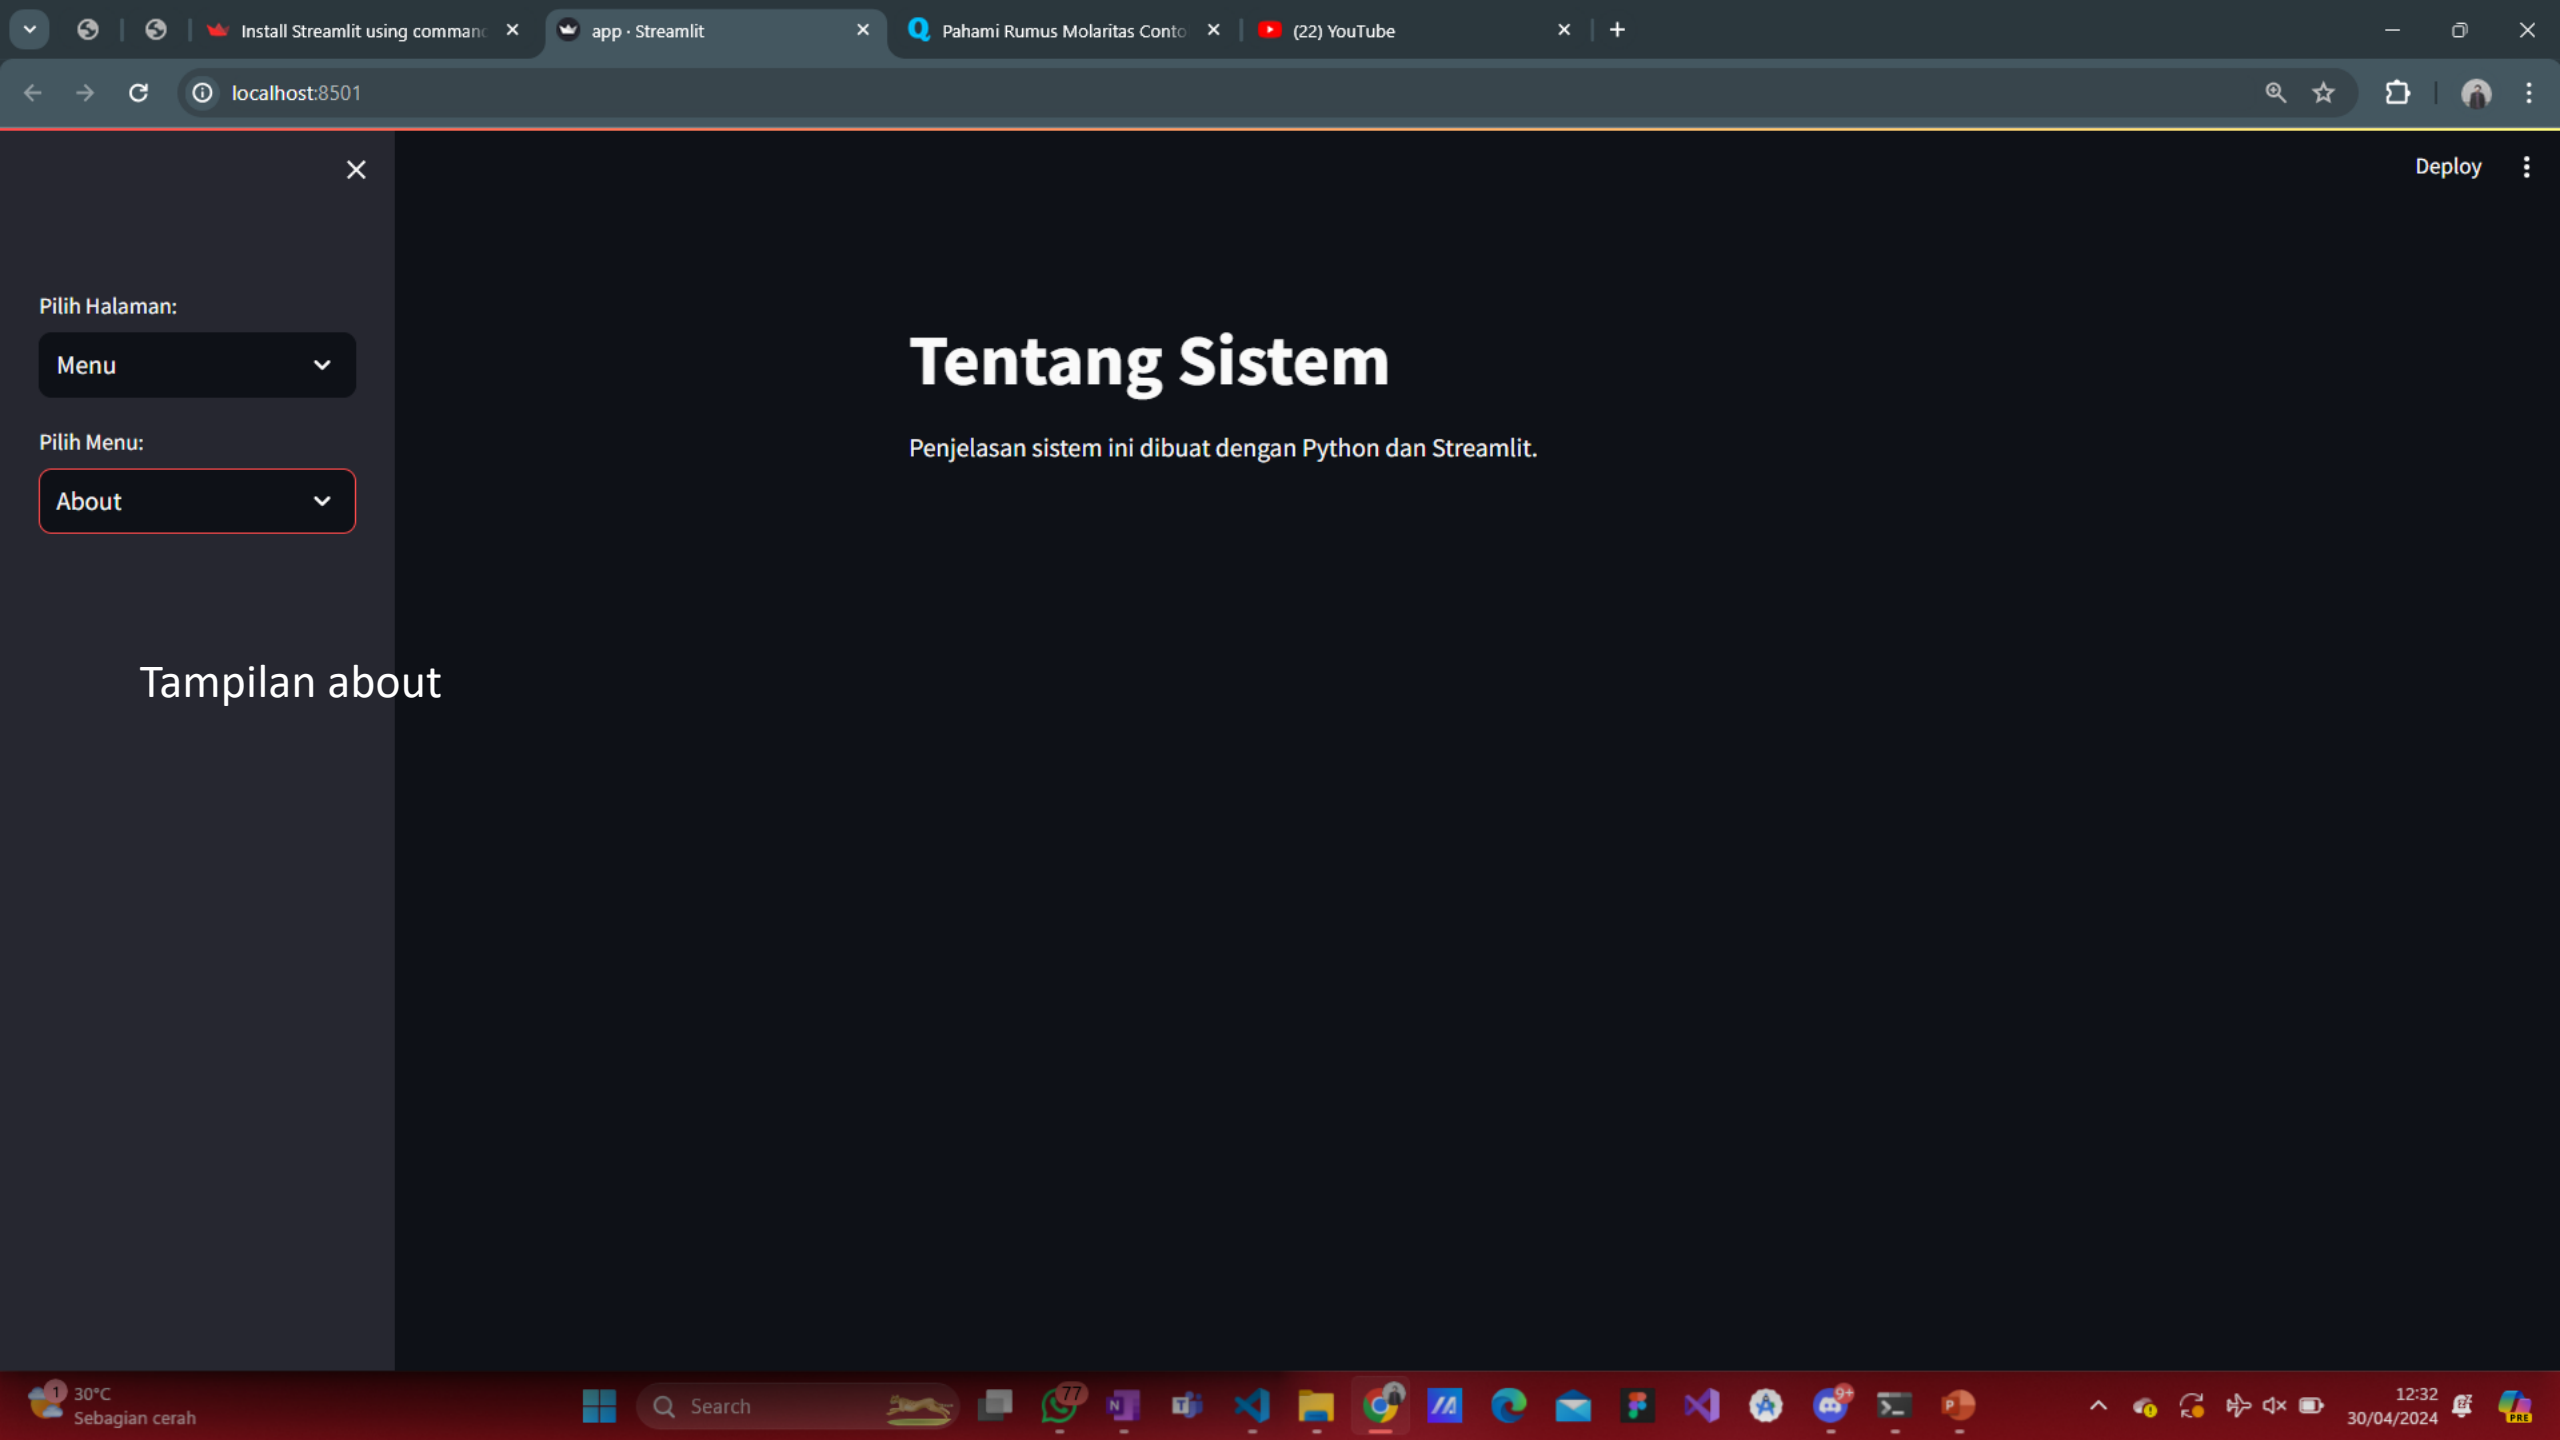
Install Streamlit using comman
app · Streamlit
Pahami Rumus Molaritas Conto
(22) YouTube

localhost:8501

Deploy

Pilih Halaman:

Menu

Pilih Menu:

About

Tampilan about

Tentang Sistem

Penjelasan sistem ini dibuat dengan Python dan Streamlit.

30°C
Sebagian cerah

Search

12:32
30/04/2024